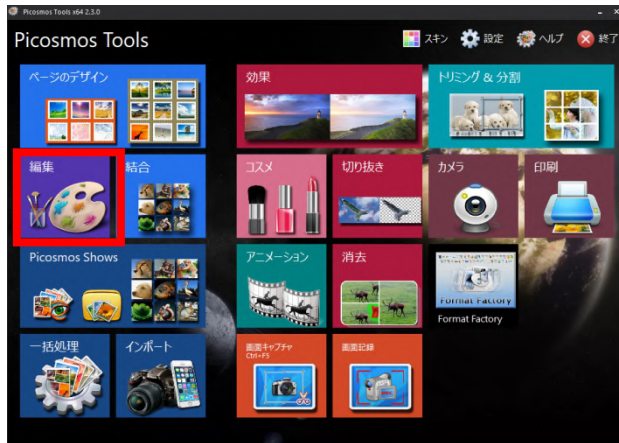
Picosmos Tools x64 2.3.0

Picosmos Tools

スキン 設定 ヘルプ 終了

ページのデザイン

効果

トリミング & 分割

編集

結合

コスメ

切り抜き

カメラ

印刷

Picosmos Shows

アニメーション

消去

Format Factory

Format Factory

一括処理

インポート

画面キャプチャ Ctrl+F5

画面記録